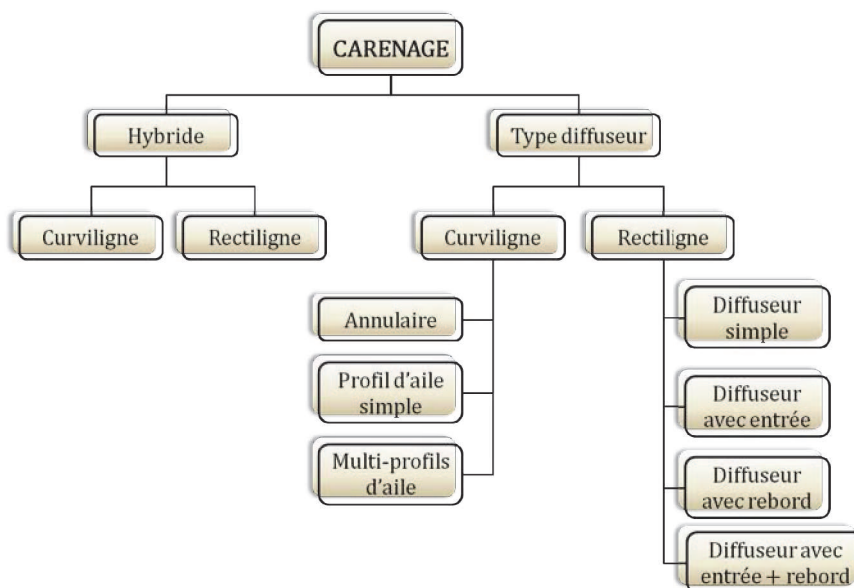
CARENAGE

Hybride

Type diffuseur

Curviligne

Rectiligne

Curviligne

Rectiligne

Annulaire

Profil d'aile simple

Multi-profils d'aile

Diffuseur simple

Diffuseur avec entrée

Diffuseur avec rebord

Diffuseur avec entrée + rebord